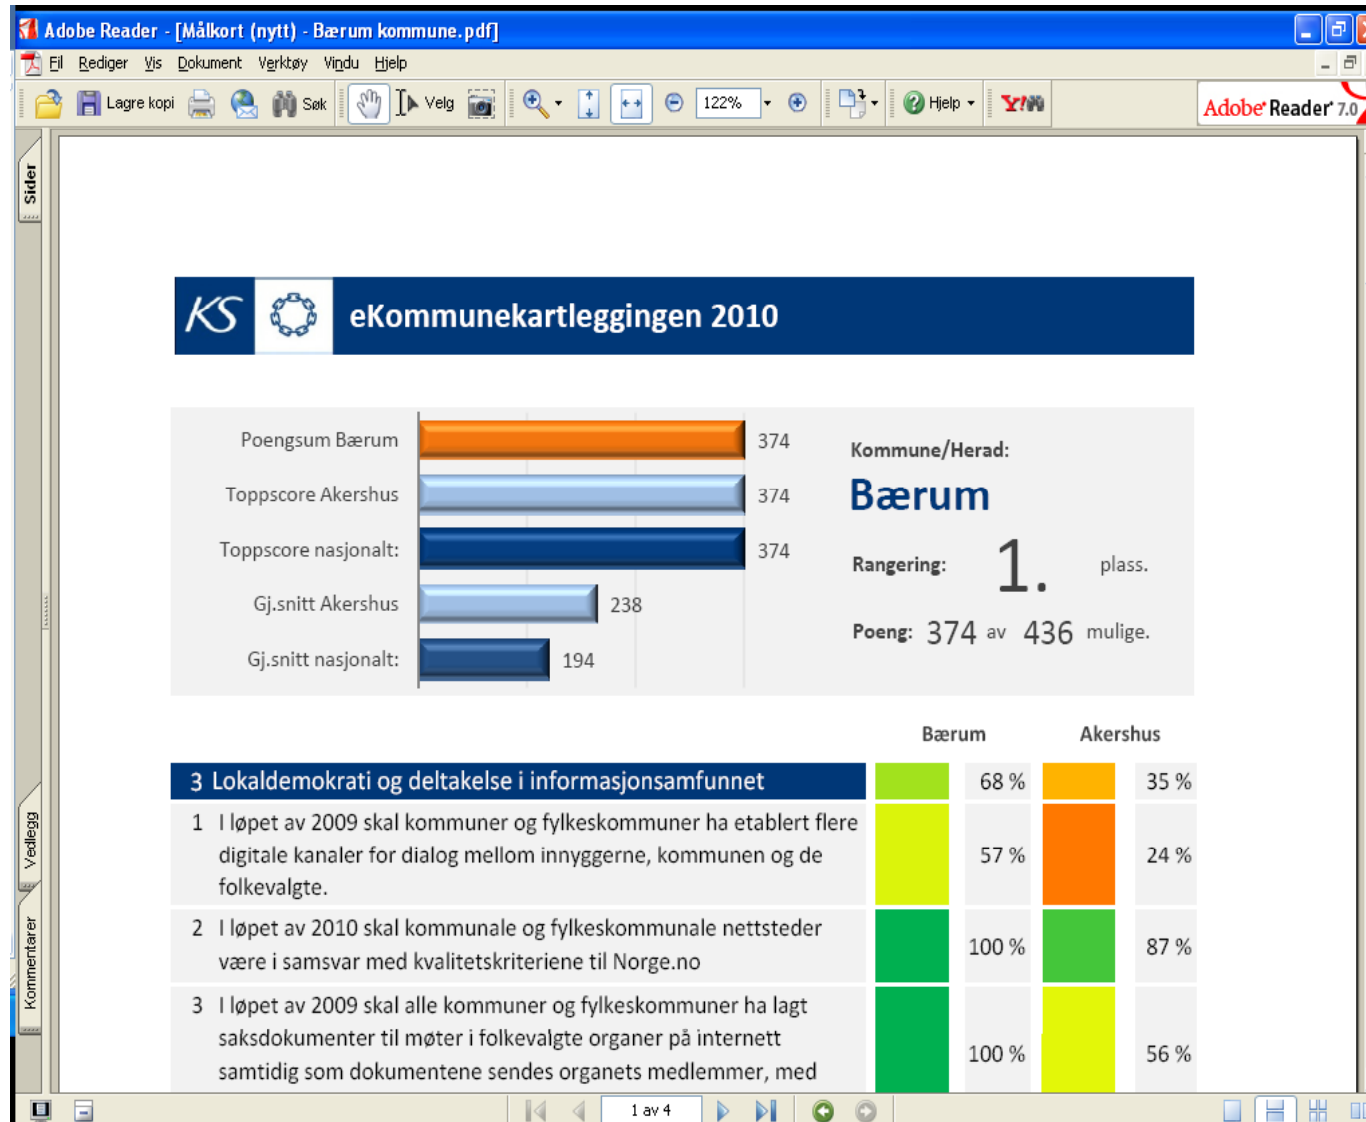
Adobe Reader - [Målkort (nytt) - Bærum kommune.pdf]

Fil Rediger Vis Dokument Verktøy Vindu Hjelp

Lagre kopi Søk Velg 122% Hjelp

Adobe Reader 7.0

Sider

Vedlegg

Kommentarer

KS eKommunekartleggingen 2010

| | |
|---|---|
| Poengsum Bærum | 374 |
| Toppscore Akershus | 374 |
| Toppscore nasjonalt: | 374 |
| Gj.snitt Akershus | 238 |
| Gj.snitt nasjonalt: | 194 |

Kommune/Herad:

Bærum

Rangering: 1. plass.

Poeng: 374 av 436 mulige.

| | Bærum | | Akershus |
|---|---|---|---|
| 3 Lokaldemokrati og deltakelse i informasjonsamfunnet | 68 % | | 35 % |
| 1 I løpet av 2009 skal kommuner og fylkeskommuner ha etablert flere digitale kanaler for dialog mellom innyggerne, kommunen og de folkevalgte. | 57 % | | 24 % |
| 2 I løpet av 2010 skal kommunale og fylkeskommunale nettsteder være i samsvar med kvalitetskriteriene til Norge.no | 100 % | | 87 % |
| 3 I løpet av 2009 skal alle kommuner og fylkeskommuner ha lagt saksdokumenter til møter i folkevalgte organer på internett samtidig som dokumentene sendes organets medlemmer, med | 100 % | | 56 % |

1 av 4